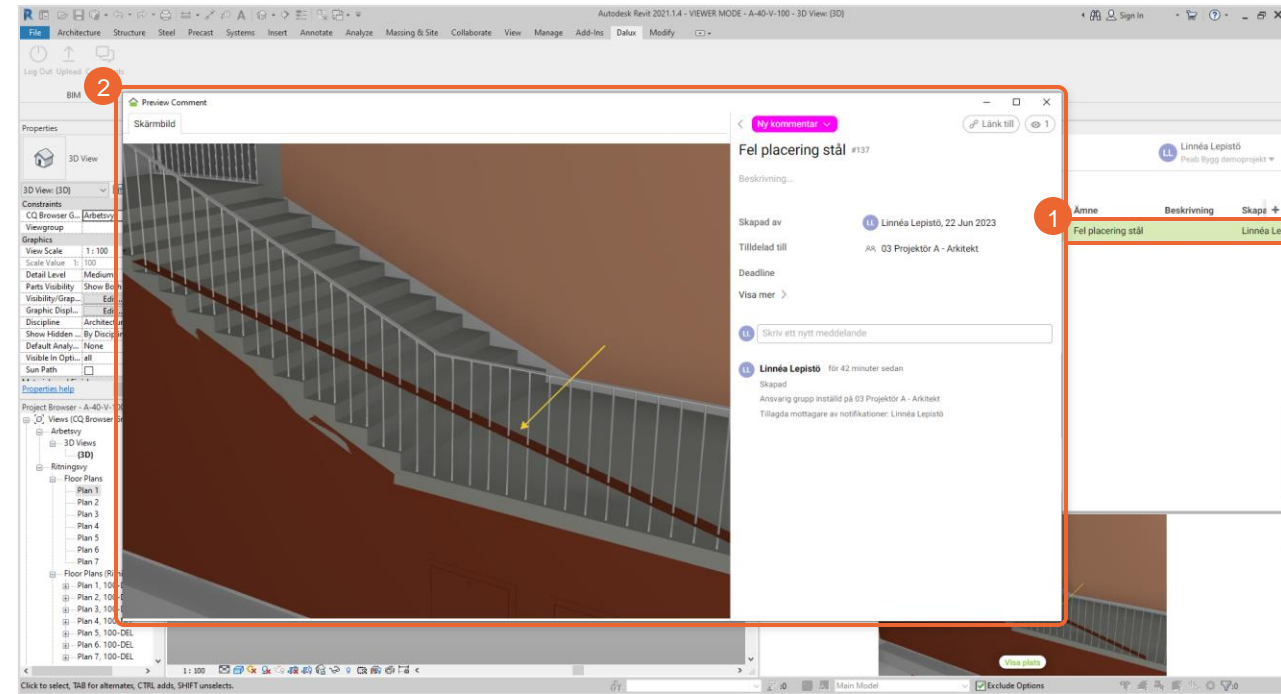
Autodesk Revit 2021.1.4 - VIEWER MODE - A-40-V-100 - 3D View: {3D}

Sign In

File Architecture Structure Steel Precast Systems Insert Annotate Analyze Massing & Site Collaborate View Manage Add-Ins Dalux Modify

Log Out Upload

BIM

2

Preview Comment

Skärmbild

Ny kommentar

Länk till

1

Fel placering stål #137

Beskrivning...

Skapad av

LL Linnéa Lepistö, 22 Jun 2023

Tilldelad till

AA 03 Projektör A - Arkitekt

Deadline

Visa mer

LL Skriv ett nytt meddelande

LL Linnéa Lepistö för 42 minuter sedan

Skapad

Ansvarig grupp inställd på 03 Projektör A - Arkitekt

Tillagda mottagare av notifikationer: Linnéa Lepistö

Linnéa Lepistö
Peab Bygg demoprojekt

1

| Ämne | Beskrivning | Skapa |
|---|---|---|
| Fel placering stål | | Linnéa Le |

Visa plats

Properties

3D View

3D View: {3D}

Constraints
CQ Browser G... Arbetsvy
Viewgroup
Graphics
View Scale 1 : 100
Scale Value 1: 100
Detail Level Medium
Parts Visibility Show Bo
Visibility/Grap... Edi
Graphic Displ... Edi
Discipline Architectu
Show Hidden ... By Discip
Default Analy... None
Visible In Opti... all
Sun Path

Properties help

Project Browser - A-40-V-
Views (CQ Browser
Arbetsvy
3D Views
{3D}
Ritningsvy
Floor Plans
Plan 1
Plan 2
Plan 3
Plan 4
Plan 5
Plan 6
Plan 7
Floor Plans (R
Plan 1, 100-
Plan 2, 100-
Plan 3, 100-
Plan 4, 100-
Plan 5, 100-DEL
Plan 6, 100-DEL
Plan 7, 100-DEL

1 : 100

Click to select, TAB for alternates, CTRL adds, SHIFT unselects.

:0

Main Model

Exclude Options

:0